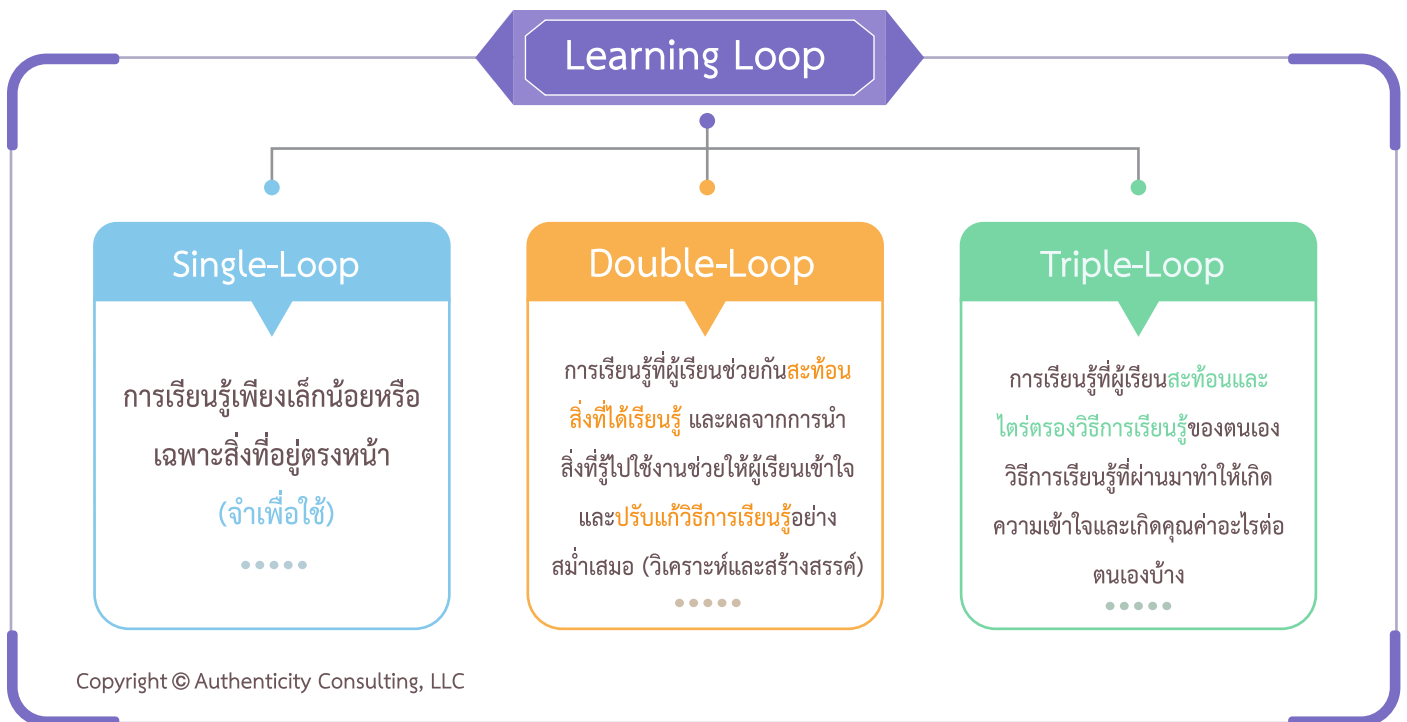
Learning Loop

Single-Loop

การเรียนรู้เพียงเล็กน้อยหรือเฉพาะสิ่งที่อยู่ตรงหน้า (จำเพื่อใช้)

Double-Loop

การเรียนรู้ที่ผู้เรียนช่วยกันสะท้อนสิ่งที่ได้เรียนรู้ และผลจากการนำสิ่งที่รู้ไปใช้งานช่วยให้ผู้เรียนเข้าใจและปรับแก้วิธีการเรียนรู้อย่างสม่ำเสมอ (วิเคราะห์และสร้างสรรค์)

Triple-Loop

การเรียนรู้ที่ผู้เรียนสะท้อนและไตร่ตรองวิธีการเรียนรู้ของตนเองวิธีการเรียนรู้ที่ผ่านมาทำให้เกิดความเข้าใจและเกิดคุณค่าอะไรต่อตนเองบ้าง

Copyright © Authenticity Consulting, LLC